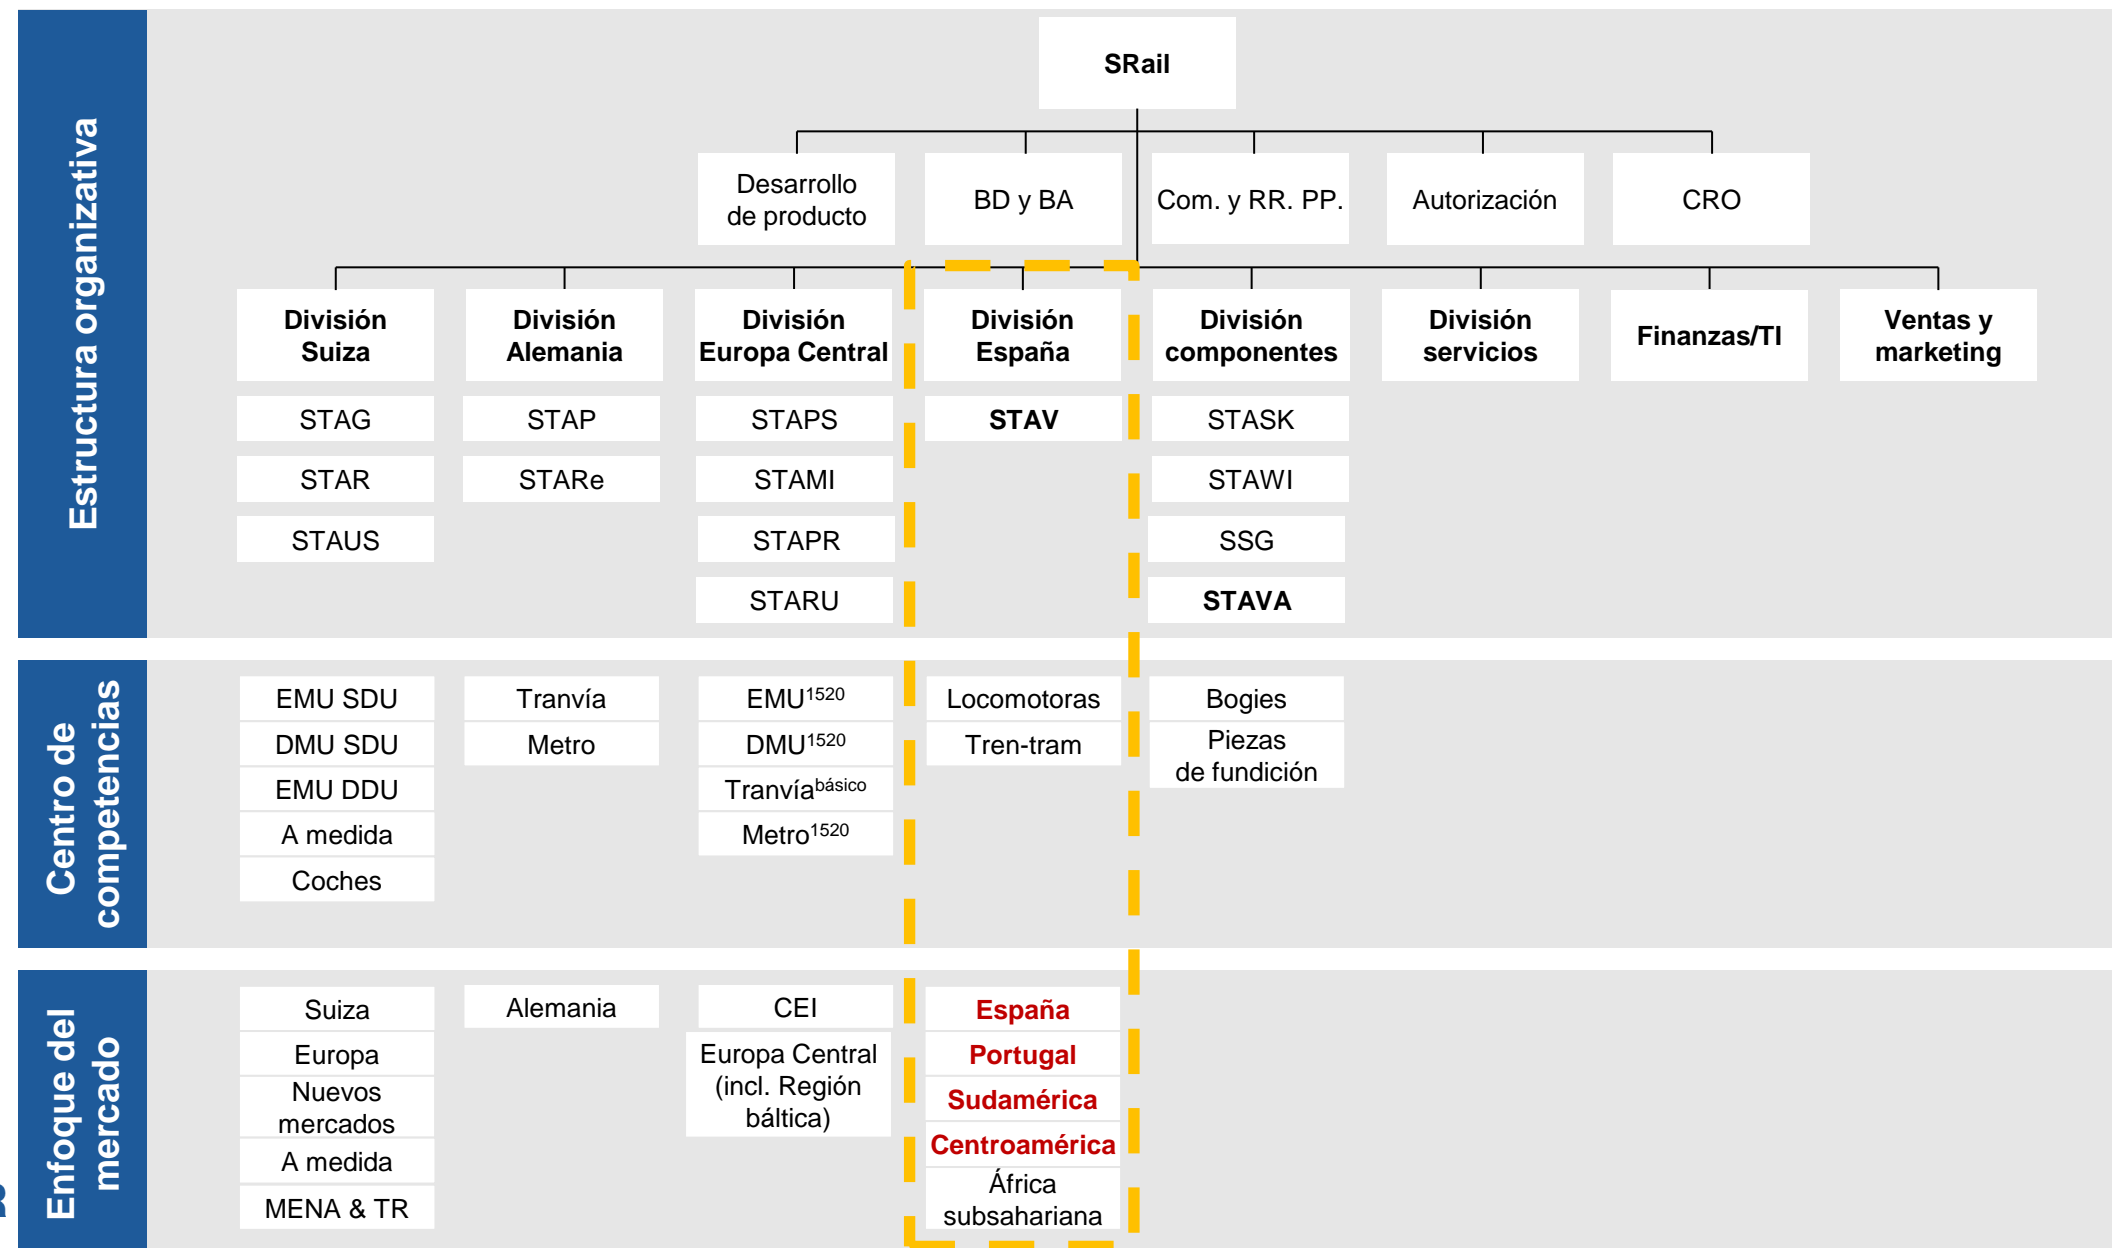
Estructura organizativa

SRail

Desarrollo de producto

BD y BA

Com. y RR. PP.

Autorización

CRO

| División Suiza | División Alemania | División Europa Central | División España | División componentes | División servicios | Finanzas/TI | Ventas y marketing |
|---|---|---|---|---|---|---|---|
| STAG | STAP | STAPS | STAV | STASK | | | |
| STAR | STARe | STAMI | | STAWI | | | |
| STAUS | | STAPR | | SSG | | | |
| | | STARU | | STAVA | | | |

Centro de competencias

| | | | | |
|---|---|---|---|---|
| EMU SDU | Tranvía | EMU$^{1520}$ | Locomotoras | Bogies |
| DMU SDU | Metro | DMU$^{1520}$ | Tren-tram | Piezas de fundición |
| EMU DDU | | Tranvía$^{básico}$ | | |
| A medida | | Metro$^{1520}$ | | |
| Coches | | | | |

Enfoque del mercado

| | | | |
|---|---|---|---|
| Suiza | Alemania | CEI | España |
| Europa | | Europa Central (incl. Región báltica) | Portugal |
| Nuevos mercados | | | Sudamérica |
| A medida | | | Centroamérica |
| MENA & TR | | | África subsahariana |